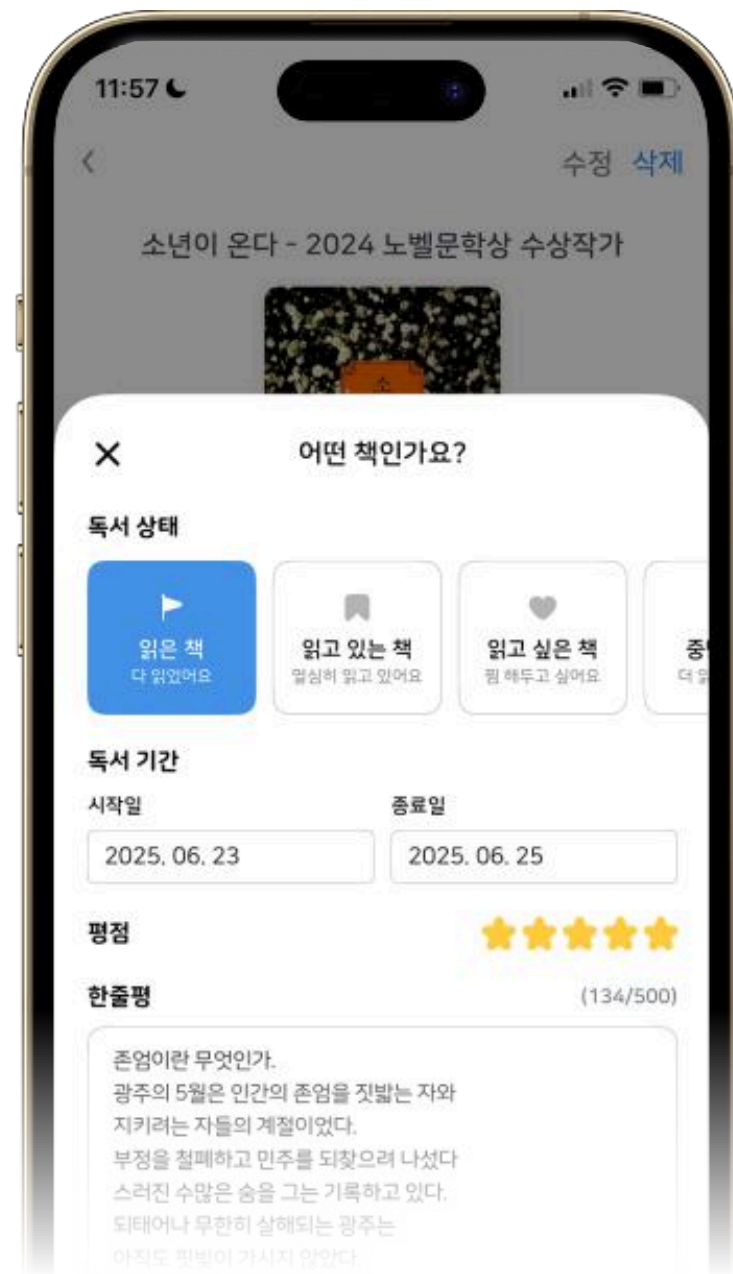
11:57

수정 삭제

소년이 온다 - 2024 노벨문학상 수상작가

소

어떤 책인가요?

독서 상태

읽은 책
다 읽었어요

읽고 있는 책
열심히 읽고 있어요

읽고 싶은 책
찜 해두고 싶어요

중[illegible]
더 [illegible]

독서 기간

시작일
2025. 06. 23

종료일
2025. 06. 25

평점

한줄평
(134/500)

존엄이란 무엇인가.
광주의 5월은 인간의 존엄을 짓밟는 자와 지키려는 자들의 계절이었다.
부정을 철폐하고 민주를 되찾으려 나섰다
스러진 수많은 숨을 그는 기록하고 있다.
되태어나 무한히 살해되는 광주는
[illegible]